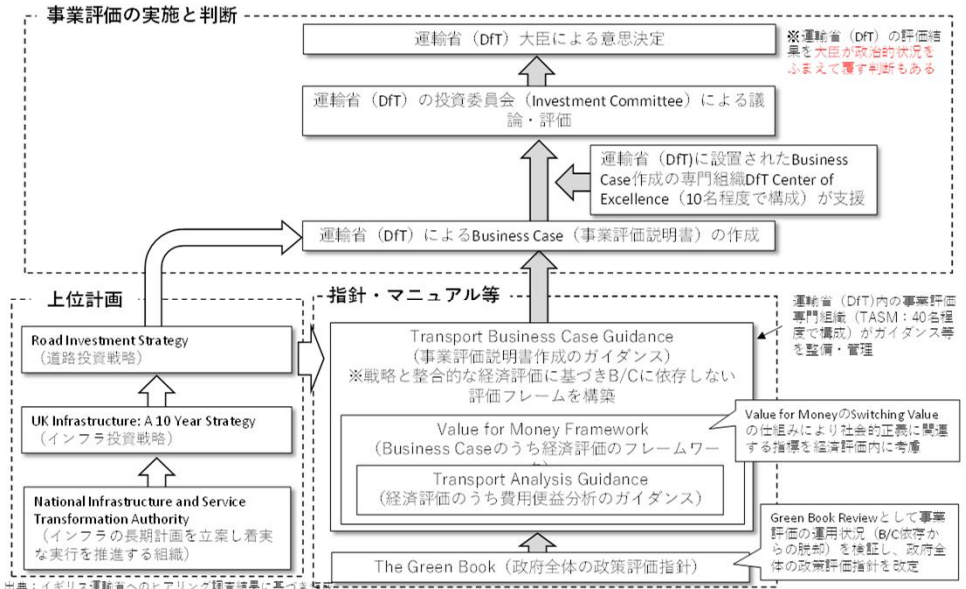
事業評価の実施と判断

運輸省（DfT）大臣による意思決定

※運輸省（DfT）の評価結果を大臣が政治的状況をふまえて覆す判断もある

運輸省（DfT）の投資委員会（Investment Committee）による議論・評価

運輸省（DfT)に設置されたBusiness Case作成の専門組織DfT Center of Excellence（10名程度で構成）が支援

運輸省（DfT）によるBusiness Case（事業評価説明書）の作成

上位計画

Road Investment Strategy
（道路投資戦略）

UK Infrastructure: A 10 Year Strategy
（インフラ投資戦略）

National Infrastructure and Service Transformation Authority
（インフラの長期計画を立案し着実な実行を推進する組織）

指針・マニュアル等

運輸省（DfT）内の事業評価専門組織（TASM：40名程度で構成）がガイダンス等を整備・管理

Transport Business Case Guidance
（事業評価説明書作成のガイダンス）
※戦略と整合的な経済評価に基づきB/Cに依存しない評価フレームを構築

Value for Money Framework
（Business Caseのうち経済評価のフレームワー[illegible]

Value for MoneyのSwitching Valueの仕組みにより社会的正義に関連する指標を経済評価内に考慮

Transport Analysis Guidance
（経済評価のうち費用便益分析のガイダンス）

Green Book Reviewとして事業評価の運用状況（B/C依存からの脱却）を検証し、政府全体の政策評価指針を改定

The Green Book（政府全体の政策評価指針）

出典：イギリス運輸省へのヒアリング調査結果に基づき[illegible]